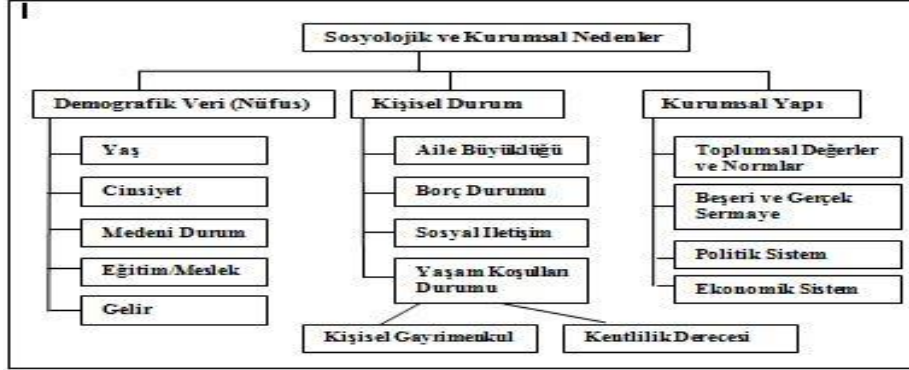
Sosyolojik ve Kurumsal Nedenler

Demografik Veri (Nüfus)

Yaş

Cinsiyet

Medeni Durum

Eğitim/Meslek

Gelir

Kişisel Durum

Aile Büyüklüğü

Borç Durumu

Sosyal Iletişim

Yaşam Koşulları Durumu

Kişisel Gayrimenkul

Kentlilik Derecesi

Kurumsal Yapı

Toplumsal Değerler ve Normlar

Beşeri ve Gerçek Sermaye

Politik Sistem

Ekonomik Sistem